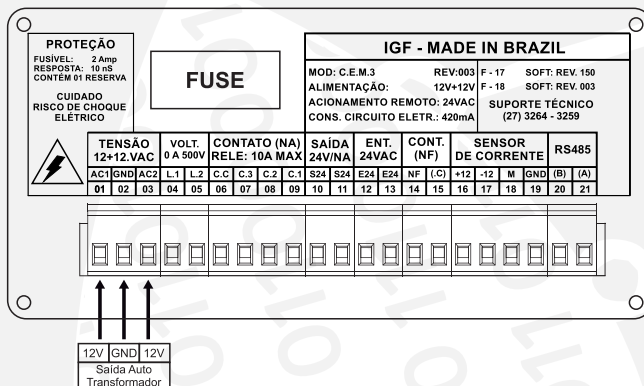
PROTEÇÃO
FUSÍVEL: 2 Amp
RESPOSTA: 10 nS
CONTÉM 01 RESERVA

CUIDADO
RISCO DE CHOQUE
ELÉTRICO

FUSE

IGF - MADE IN BRAZIL

MOD: C.E.M.3 REV:003
ALIMENTAÇÃO: 12V+12V
ACIONAMENTO REMOTO: 24VAC
CONS. CIRCUITO ELETR.: 420mA

F - 17 SOFT: REV. 150
F - 18 SOFT: REV. 003

SUPORTE TÉCNICO
(27) 3264 - 3259

| TENSÃO 12+12.VAC | | | VOLT. 0 A 500V | | CONTATO (NA) RELE: 10A MAX | | | | SAÍDA 24V/NA | | ENT. 24VAC | | CONT. (NF) | | SENSOR DE CORRENTE | | | | RS485 | |
|---|---|---|---|---|---|---|---|---|---|---|---|---|---|---|---|---|---|---|---|---|
| AC1 | GND | AC2 | L.1 | L.2 | C.C | C.3 | C.2 | C.1 | S24 | S24 | E24 | E24 | NF | (.C) | +12 | -12 | M | GND | (B) | (A) |
| 01 | 02 | 03 | 04 | 05 | 06 | 07 | 08 | 09 | 10 | 11 | 12 | 13 | 14 | 15 | 16 | 17 | 18 | 19 | 20 | 21 |

12V GND 12V
Saída Auto Transformador